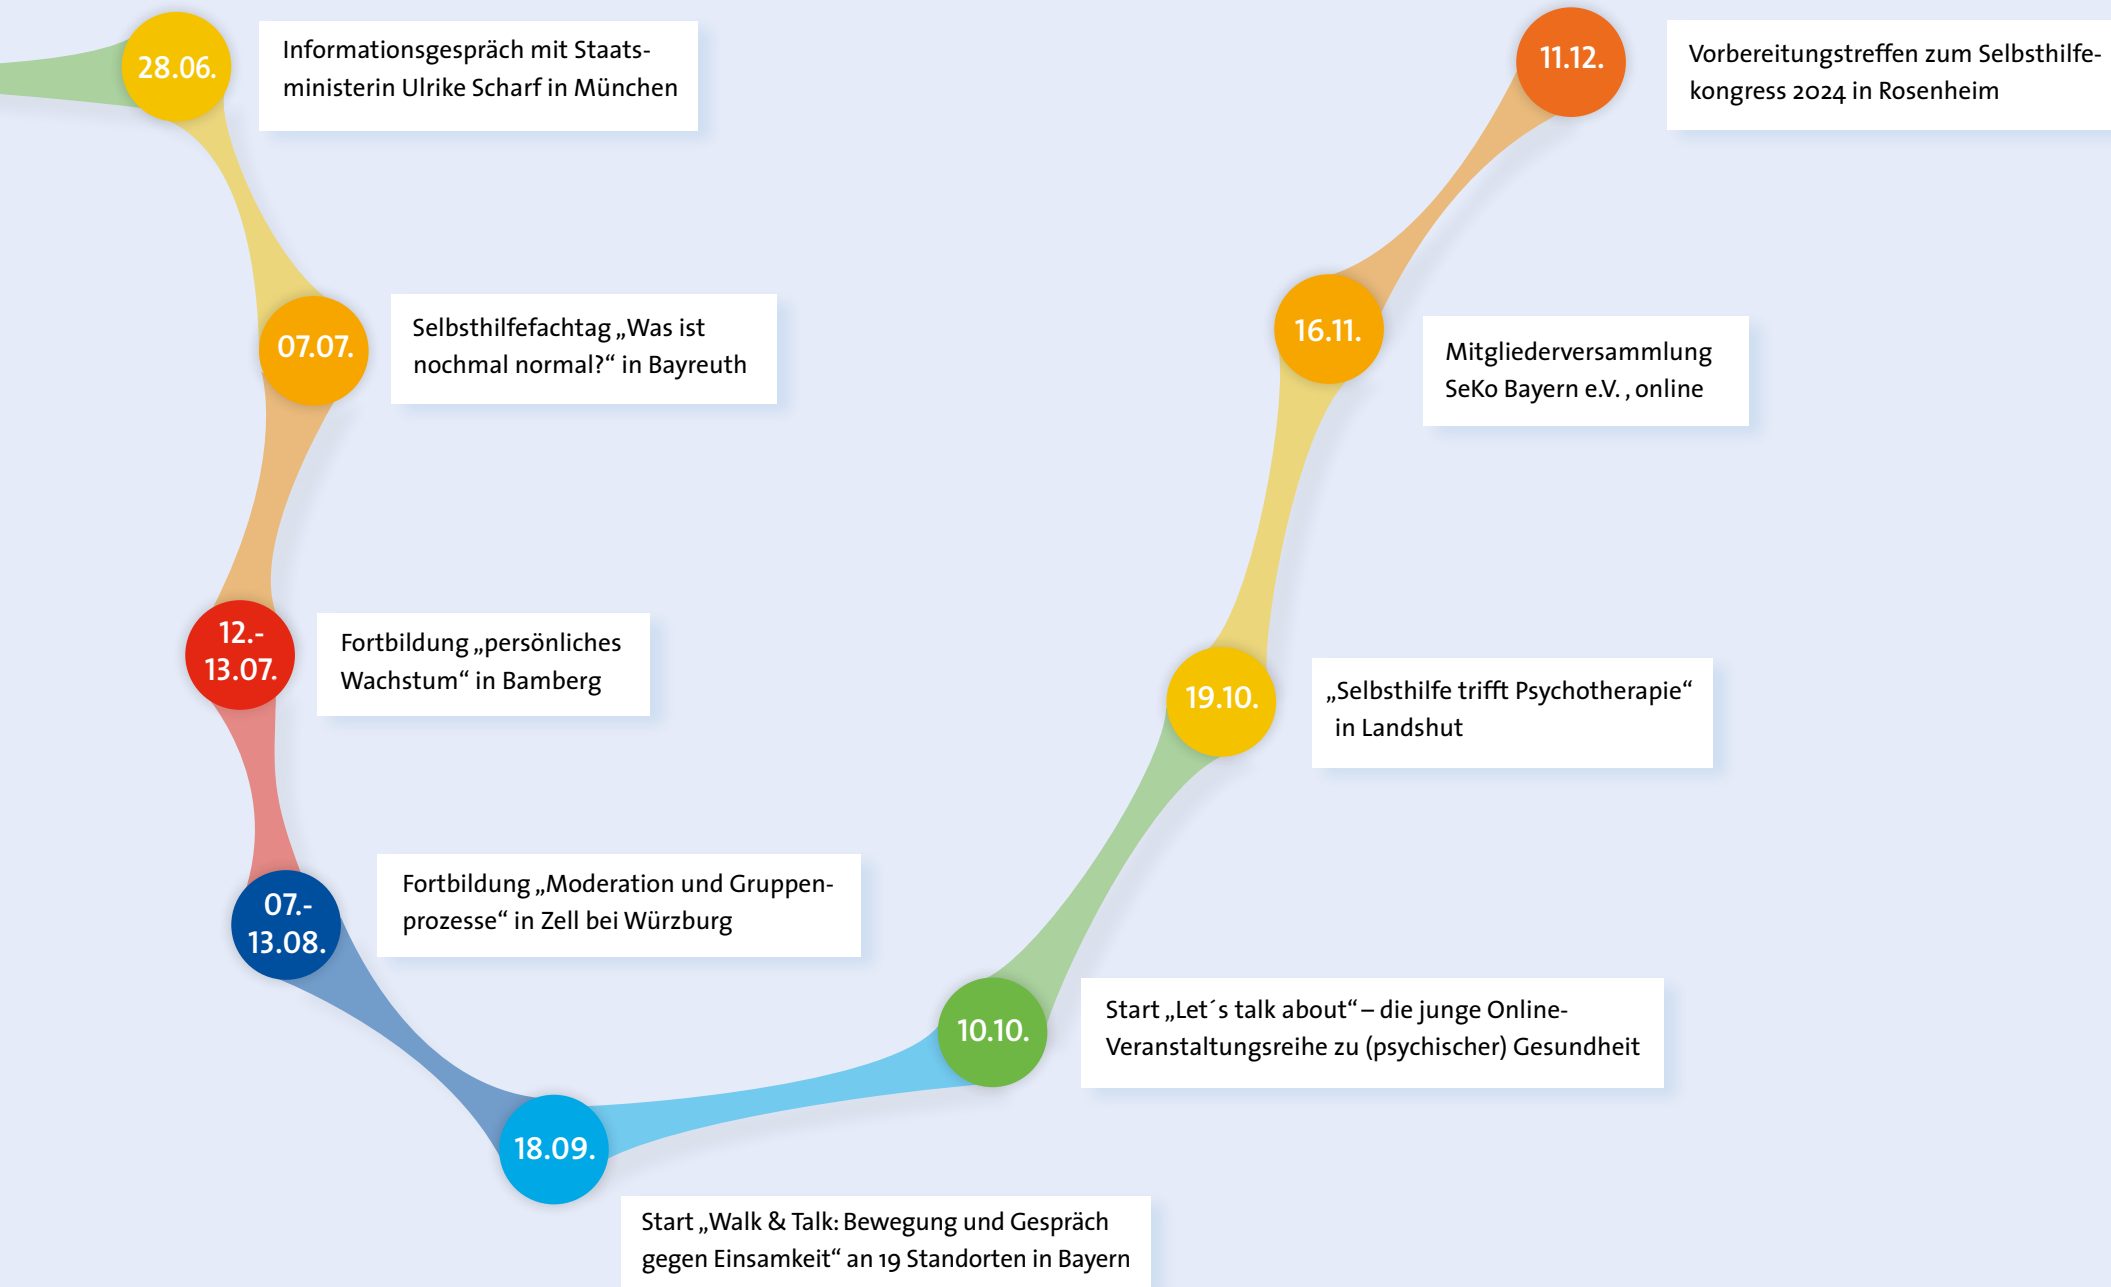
28.06.

Informationsgespräch mit Staatsministerin Ulrike Scharf in München

07.07.

Selbsthilfefachtag „Was ist nochmal normal?“ in Bayreuth

12.-
13.07.

Fortbildung „persönliches Wachstum“ in Bamberg

07.-
13.08.

Fortbildung „Moderation und Gruppenprozesse“ in Zell bei Würzburg

18.09.

Start „Walk & Talk: Bewegung und Gespräch gegen Einsamkeit“ an 19 Standorten in Bayern

10.10.

Start „Let´s talk about“ – die junge Online-Veranstaltungsreihe zu (psychischer) Gesundheit

19.10.

„Selbsthilfe trifft Psychotherapie“ in Landshut

16.11.

Mitgliederversammlung SeKo Bayern e.V. , online

11.12.

Vorbereitungstreffen zum Selbsthilfekongress 2024 in Rosenheim